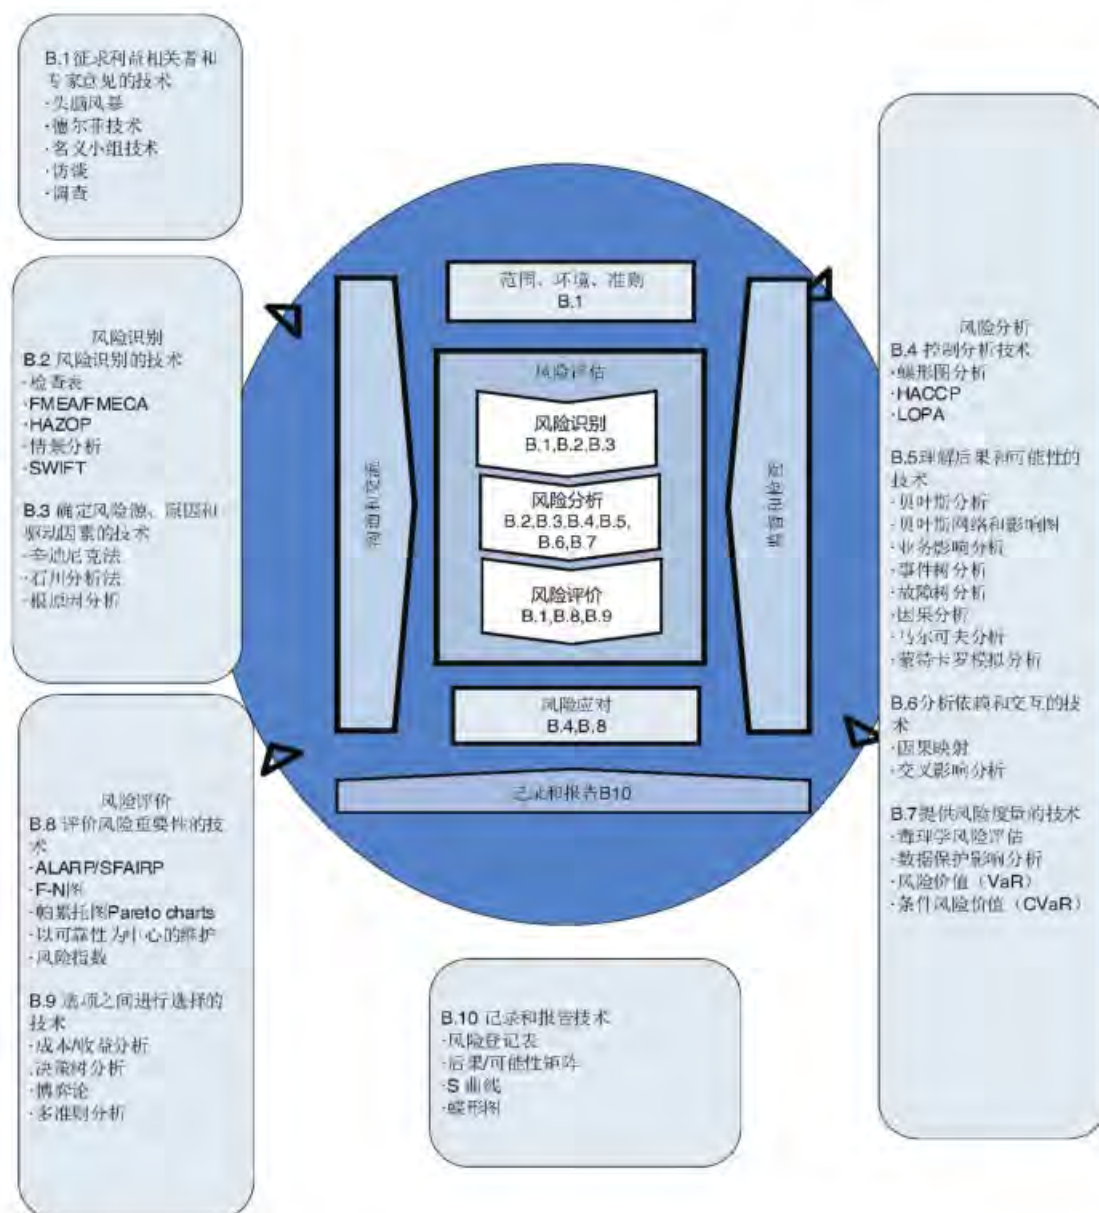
B.1征求利益相关者和专家意见的技术
·头脑风暴
·德尔菲技术
·名义小组技术
·访谈
·调查

风险识别
B.2 风险识别的技术
·检查表
·FMEA/FMECA
·HAZOP
·情景分析
·SWIFT

B.3 确定风险源、原因和驱动因素的技术
·辛迪尼克法
·石川分析法
·根原因分析

风险评价
B.8 评价风险重要性的技术
·ALARP/SFAIRP
·F-N图
·帕累托图Pareto charts
·以可靠性为中心的维护
·风险指数

B.9 选项之间进行选择的技术
·成本/收益分析
·决策树分析
·博弈论
·多准则分析

范围、环境、准则
B.1

风险评估

风险识别
B.1,B.2,B.3

风险分析
B.2,B.3,B.4,B.5,B.6,B.7

风险评价
B.1,B.8,B.9

风险应对
B.4,B.8

沟通和咨询

监督和检查

记录和报告B10

B.10 记录和报告技术
·风险登记表
·后果/可能性矩阵
·S 曲线
·蝶形图

风险分析
B.4 控制分析技术
·蝶形图分析
·HACCP
·LOPA

B.5理解后果和可能性的技术
·贝叶斯分析
·贝叶斯网络和影响图
·业务影响分析
·事件树分析
·故障树分析
·因果分析
·马尔可夫分析
·蒙特卡罗模拟分析

B.6分析依赖和交互的技术
·因果映射
·交叉影响分析

B.7提供风险度量的技术
·毒理学风险评估
·数据保护影响分析
·风险价值（VaR）
·条件风险价值（CVaR）